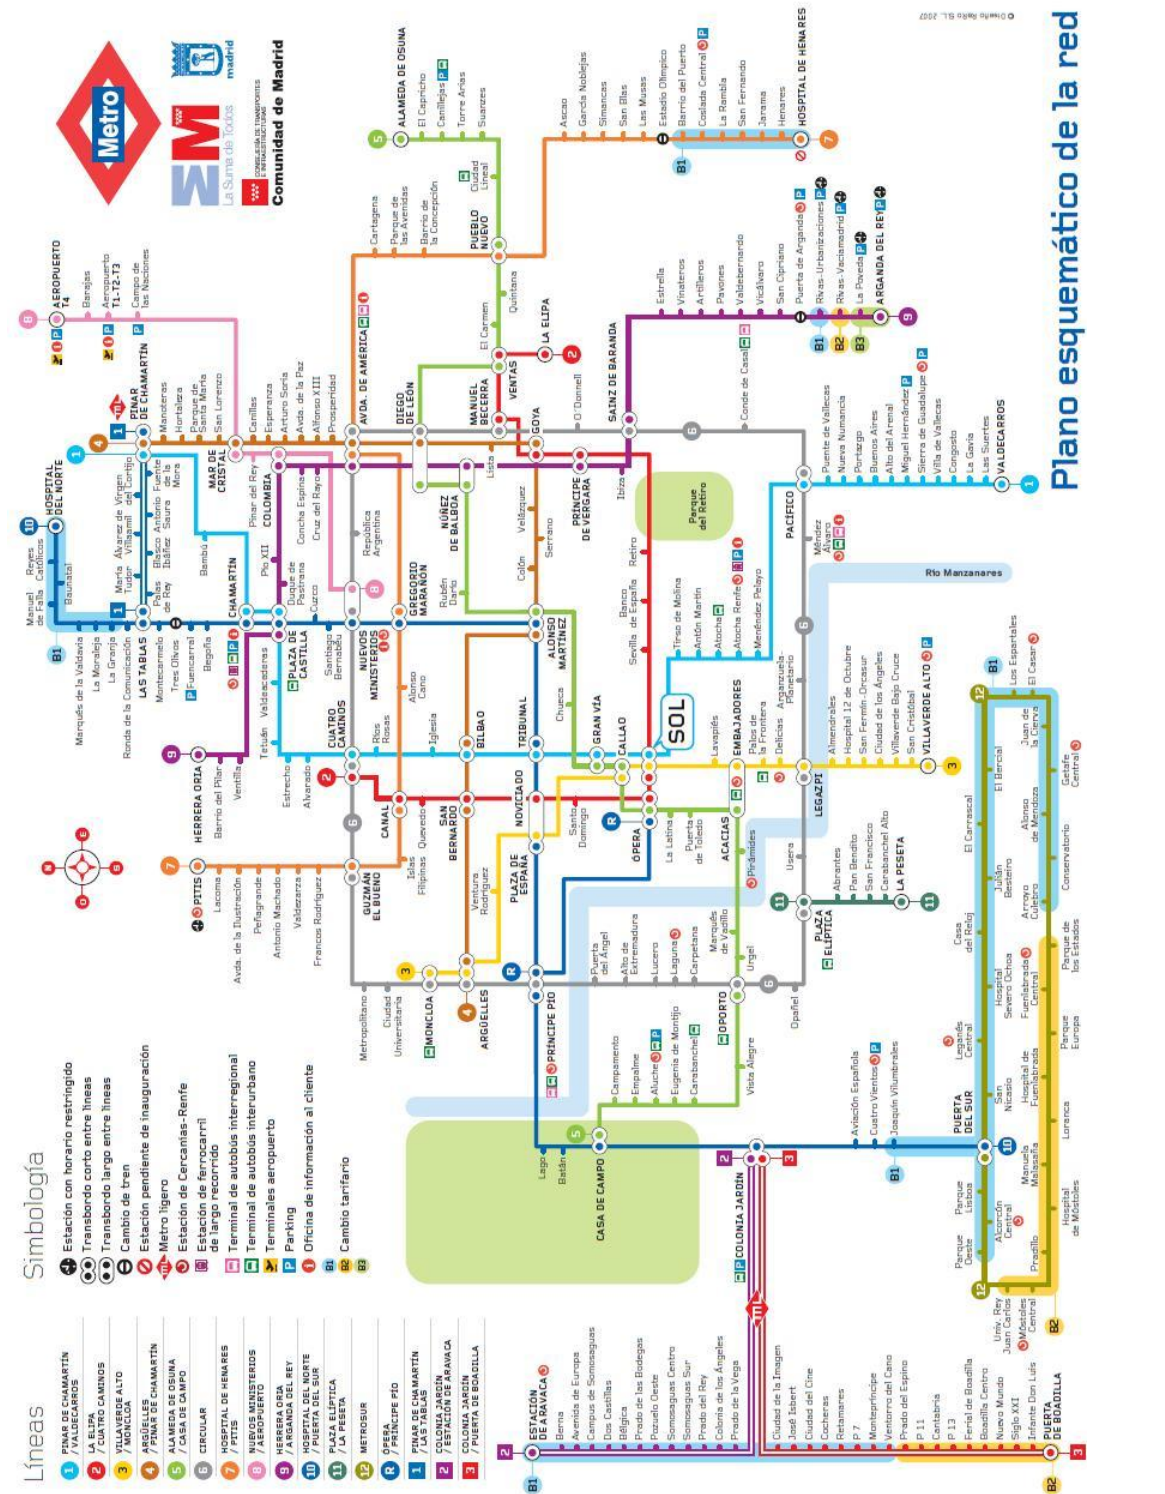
Plano esquemático de la red

Metro
Comunidad de Madrid
La Suma de Todos
Consejería de Transportes e Infraestructuras
madrid

© Diseño RaRo SL 2007

Líneas
1 PINAR DE CHAMARTÍN / VALDECARROS
2 LA ELIPA / CUATRO CAMINOS
3 VILLAVERDE ALTO / MONCLOA
4 ARGÜELLES / PINAR DE CHAMARTÍN
5 ALAMEDA DE OSUNA / CASA DE CAMPO
6 CIRCULAR
7 HOSPITAL DE HENARES / PITIS
8 NUEVOS MINISTERIOS / AEROPUERTO T4
9 HERRERA ORIA / ARGANDA DEL REY
10 HOSPITAL DEL NORTE / PUERTA DEL SUR
11 PLAZA ELÍPTICA / LA PESETA
12 METROSUR
R ÓPERA / PRÍNCIPE PÍO
1 PINAR DE CHAMARTÍN / LAS TABLAS
2 COLONIA JARDÍN / ESTACIÓN DE ARAVACA
3 COLONIA JARDÍN / PUERTA DE BOADILLA

Simbología
Estación con horario restringido
Transbordo corto entre líneas
Transbordo largo entre líneas
Cambio de tren
Estación pendiente de inauguración
Metro ligero
Estación de Cercanías-Renfe
Estación de ferrocarril de largo recorrido
Terminal de autobuses interregional
Terminal de autobuses interurbano
Terminales aeropuerto
Parking
Oficina de información al cliente
B1 B2 B3 Cambio tarifario

AEROPUERTO T4
Barajas
Aeropuerto T1-T2-T3
Campo de las Naciones
PINAR DE CHAMARTÍN
Manoteras
Hortaleza
Parque de Santa María
San Lorenzo
Canillas
Esperanza
Arturo Soria
Avda. de la Paz
Alfonso XIII
Prosperidad
AVDA. DE AMÉRICA
Cartagena
Parque de las Avenidas
Barrio de la Concepción
PUEBLO NUEVO
Ciudad Lineal
Quintana
El Carmen
LA ELIPA
ALAMEDA DE OSUNA
El Capricho
Canillejas
Torre Arias
Suanzes
Ascao
García Noblejas
Simancas
San Blas
Las Musas
Estadio Olímpico
Barrio del Puerto
Coslada Central
La Rambla
San Fernando
Jarama
Henares
HOSPITAL DE HENARES
Estrella
Vinateros
Artilleros
Pavones
Valdebernardo
Vicálvaro
San Cipriano
Puerta de Arganda
Rivas-Urbanizaciones
Rivas-Vaciamadrid
La Poveda
ARGANDA DEL REY
HOSPITAL DEL NORTE
Reyes Católicos
Baunatal
Manuel de Falla
Marqués de la Valdavia
La Moraleja
La Granja
Ronda de la Comunicación
LAS TABLAS
Montecarmelo
Tres Olivos
Fuencarral
Begoña
María Tudor
Álvarez de Villaamil
Virgen del Cortijo
Blasco Ibáñez
Antonio Saura
Fuente de la Mora
Palas de Rey
Bambú
CHAMARTÍN
MAR DE CRISTAL
Pinar del Rey
COLOMBIA
Concha Espina
Cruz del Rayo
Pío XII
Duque de Pastrana
Cuzco
PLAZA DE CASTILLA
Santiago Bernabéu
NUEVOS MINISTERIOS
República Argentina
GREGORIO MARAÑÓN
DIEGO DE LEÓN
NÚÑEZ DE BALBOA
MANUEL BECERRA
VENTAS
Lista
GOYA
O'Donnell
SAINZ DE BARANDA
Conde de Casal
PRÍNCIPE DE VERGARA
Ibiza
Parque del Retiro
Velázquez
Serrano
Retiro
Colón
Rubén Darío
ALONSO MARTÍNEZ
Banco de España
Sevilla
Tirso de Molina
Antón Martín
Atocha
Atocha Renfe
Menéndez Pelayo
PACÍFICO
Puente de Vallecas
Nueva Numancia
Portazgo
Buenos Aires
Alto del Arenal
Miguel Hernández
Sierra de Guadalupe
Villa de Vallecas
Congosto
La Gavia
Las Suertes
VALDECARROS
Méndez Álvaro
Río Manzanares
Arganzuela-Planetario
Palos de la Frontera
Delicias
EMBAJADORES
Lavapiés
SOL
GRAN VÍA
CALLAO
Chueca
TRIBUNAL
BILBAO
Iglesia
Alonso Cano
Ríos Rosas
CUATRO CAMINOS
Tetuán
Valdeacederas
Estrecho
Alvarado
HERRERA ORIA
Barrio del Pilar
Ventilla
CANAL
Quevedo
SAN BERNARDO
NOVICIADO
Santo Domingo
ÓPERA
La Latina
Puerta de Toledo
ACACIAS
Pirámides
LEGAZPI
Almendrales
Hospital 12 de Octubre
San Fermín-Orcasur
Ciudad de los Ángeles
Villaverde Bajo Cruce
San Cristóbal
VILLAVERDE ALTO
Usera
Abrantes
Pan Bendito
San Francisco
Carabanchel Alto
LA PESETA
PLAZA ELÍPTICA
PITIS
Lacoma
Avda. de la Ilustración
Peñagrande
Antonio Machado
Valdezarza
Francos Rodríguez
GUZMÁN EL BUENO
Islas Filipinas
Ventura Rodríguez
PLAZA DE ESPAÑA
Metropolitano
Ciudad Universitaria
MONCLOA
ARGÜELLES
PRÍNCIPE PÍO
Puerta del Ángel
Alto de Extremadura
Lucero
Laguna
Carpetana
Marqués de Vadillo
Urgel
OPORTO
Opañel
Campamento
Empalme
Aluche
Eugenia de Montijo
Carabanchel
Vista Alegre
Lago
Batán
CASA DE CAMPO
COLONIA JARDÍN
Aviación Española
Cuatro Vientos
Joaquín Vilumbrales
PUERTA DEL SUR
Los Espartales
El Casar
El Bercial
Juan de la Cierva
Getafe Central
El Carrascal
Alonso de Mendoza
Julián Besteiro
Conservatorio
Casa del Reloj
Arroyo Culebro
Hospital Severo Ochoa
Parque de los Estados
Leganés Central
Fuenlabrada Central
San Nicasio
Hospital de Fuenlabrada
Parque Europa
Loranca
Manuela Malasaña
Parque Lisboa
Alcorcón Central
Hospital de Móstoles
Parque Oeste
Univ. Rey Juan Carlos
Móstoles Central
Pradillo
ESTACIÓN DE ARAVACA
Berna
Avenida de Europa
Campus de Somosaguas
Dos Castillas
Bélgica
Prado de las Bodegas
Pozuelo Oeste
Somosaguas Centro
Somosaguas Sur
Prado del Rey
Colonia de los Ángeles
Prado de la Vega
Ciudad de la Imagen
José Isbert
Ciudad del Cine
Cocheras
Retamares
P 7
Montepríncipe
Ventorro del Cano
Prado del Espino
P 11
Cantabria
P 13
Ferial de Boadilla
Boadilla Centro
Nuevo Mundo
Siglo XXI
Infante Don Luis
PUERTA DE BOADILLA